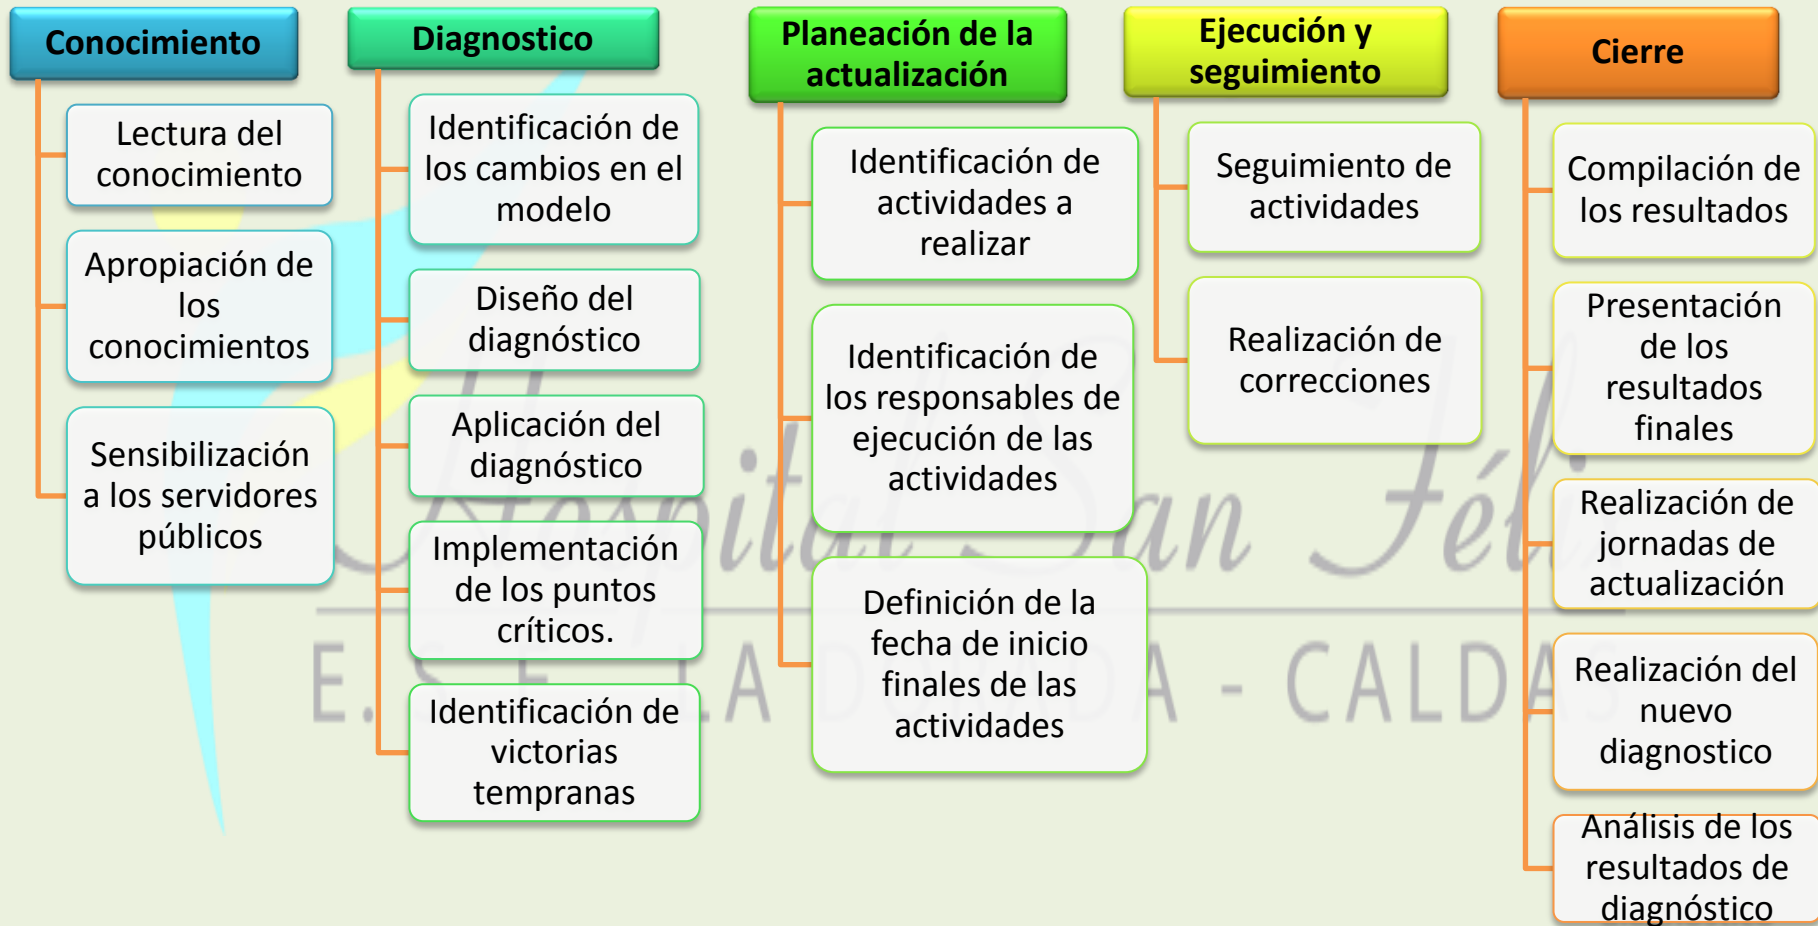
Conocimiento

Lectura del conocimiento

Apropiación de los conocimientos

Sensibilización a los servidores públicos

Diagnostico

Identificación de los cambios en el modelo

Diseño del diagnóstico

Aplicación del diagnóstico

Implementación de los puntos críticos.

Identificación de victorias tempranas

Planeación de la actualización

Identificación de actividades a realizar

Identificación de los responsables de ejecución de las actividades

Definición de la fecha de inicio finales de las actividades

Ejecución y seguimiento

Seguimiento de actividades

Realización de correcciones

Cierre

Compilación de los resultados

Presentación de los resultados finales

Realización de jornadas de actualización

Realización del nuevo diagnostico

Análisis de los resultados de diagnóstico

Hospital San Fél
E. S. E. LA DORADA - CALDA